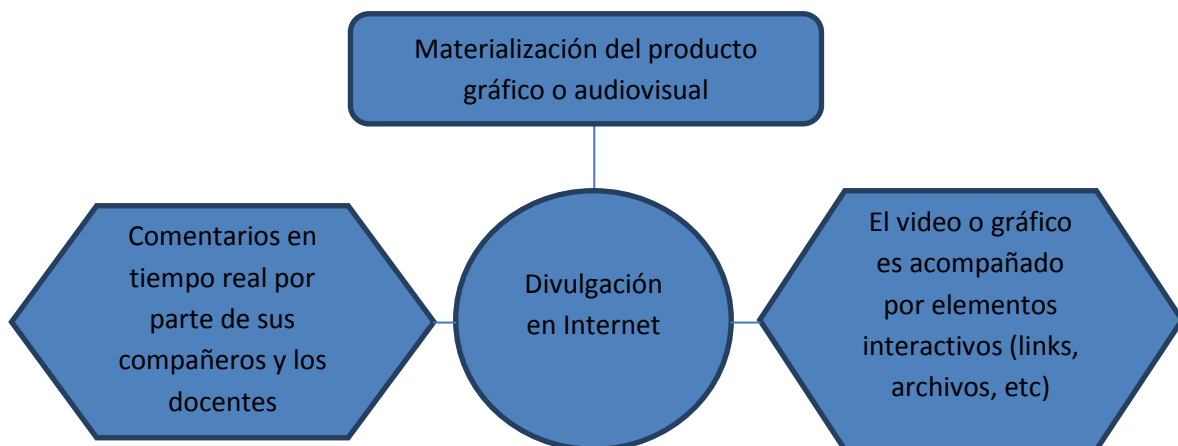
Materialización del producto gráfico o audiovisual

Comentarios en tiempo real por parte de sus compañeros y los docentes

Divulgación en Internet

El video o gráfico es acompañado por elementos interactivos (links, archivos, etc)